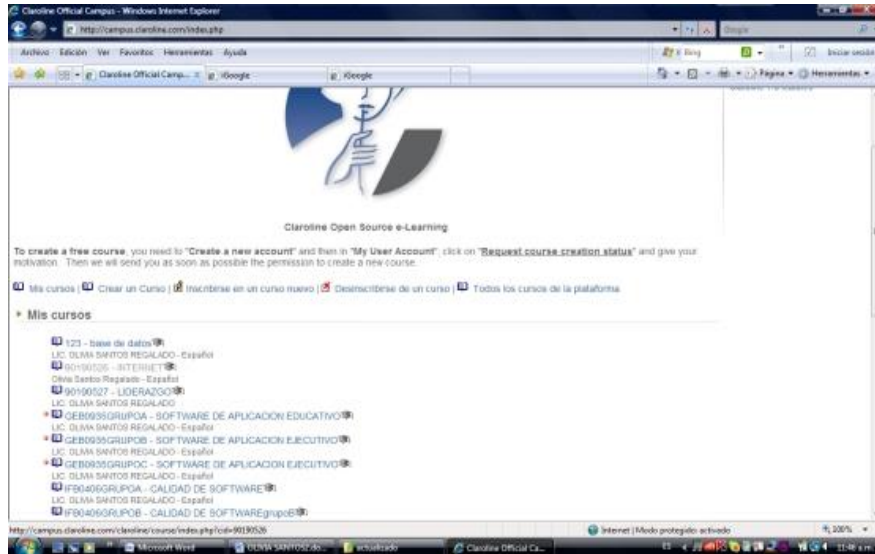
Claroline Official Campus - Windows Internet Explorer

http://campus.claroline.com/index.php

Google

Archivo Edición Ver Favoritos Herramientas Ayuda

Bing

Iniciar sesión

Claroline Official Camp... iGoogle iGoogle

Página Herramientas

Claroline Open Source e-Learning

To create a free course, you need to "Create a new account" and then in "My User Account", click on "Request course creation status" and give your motivation. Then we will send you as soon as possible the permission to create a new course.

Mis cursos | Crear un Curso | Inscribirse en un curso nuevo | Desinscribirse de un curso | Todos los cursos de la plataforma

Mis cursos

123 - base de datos
LIC. OLIMA SANTOS REGALADO - Español
90190526 - INTERNET
Olivia Santos Regalado - Español
90190527 - LIDERAZGO
LIC. OLIMA SANTOS REGALADO
GEB0935GRUPOA - SOFTWARE DE APLICACION EDUCATIVO
LIC. OLIMA SANTOS REGALADO - Español
GEB0935GRUPOB - SOFTWARE DE APLICACION EJECUTIVO
LIC. OLIMA SANTOS REGALADO - Español
GEB0935GRUPOC - SOFTWARE DE APLICACION EJECUTIVO
LIC. OLIMA SANTOS REGALADO - Español
IF80406GRUPOA - CALIDAD DE SOFTWARE
LIC. OLIMA SANTOS REGALADO - Español
IF80406GRUPOB - CALIDAD DE SOFTWAREgrupoB

http://campus.claroline.com/claroline/course/index.php?cid=90190526

Internet | Modo protegido: activado

100%

Microsoft Word OLIVIA SANTOS2.do... actualizado Claroline Official Ca...

11:46 a.m.